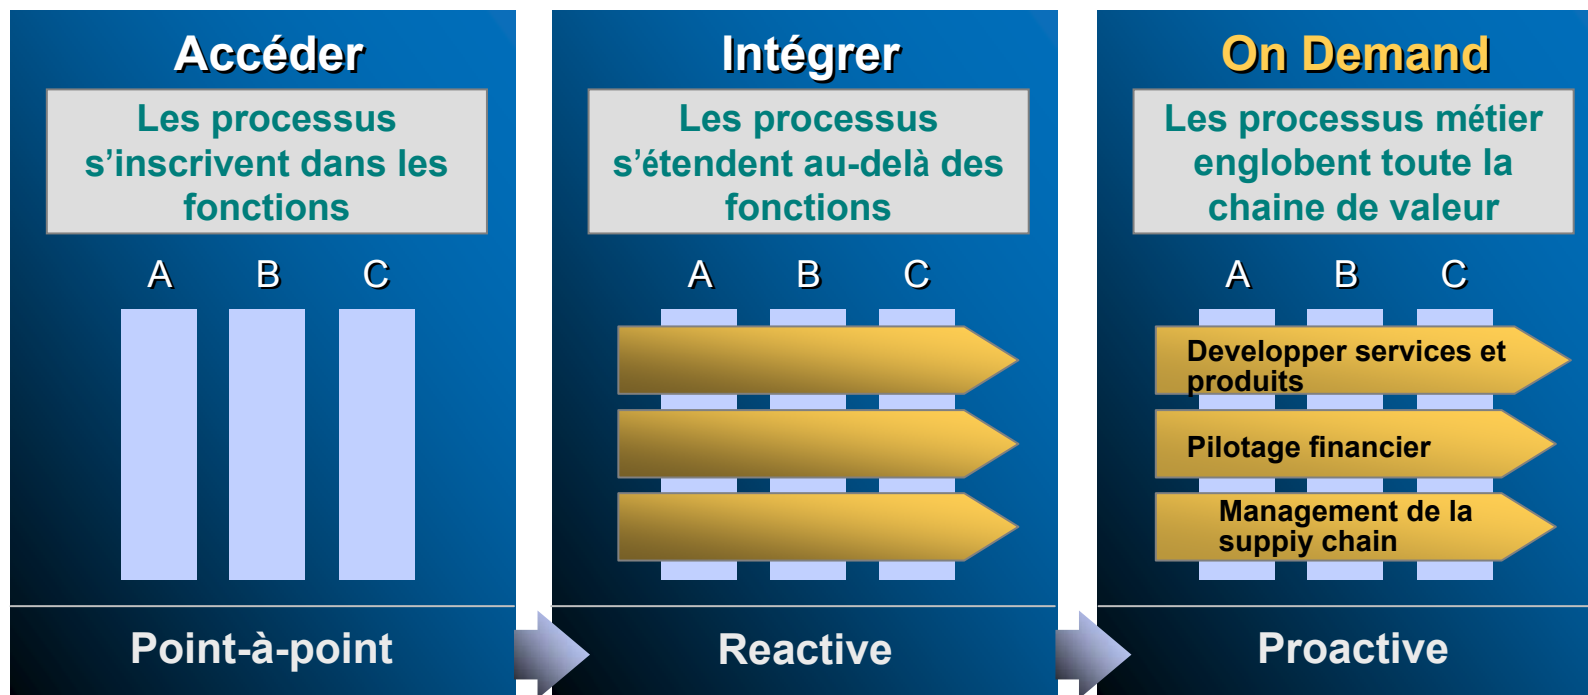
Accéder

Les processus s'inscrivent dans les fonctions

A B C

Point-à-point

Intégrer

Les processus s'étendent au-delà des fonctions

A B C

Reactive

On Demand

Les processus métier englobent toute la chaine de valeur

A B C

Developper services et produits

Pilotage financier

Management de la supply chain

Proactive